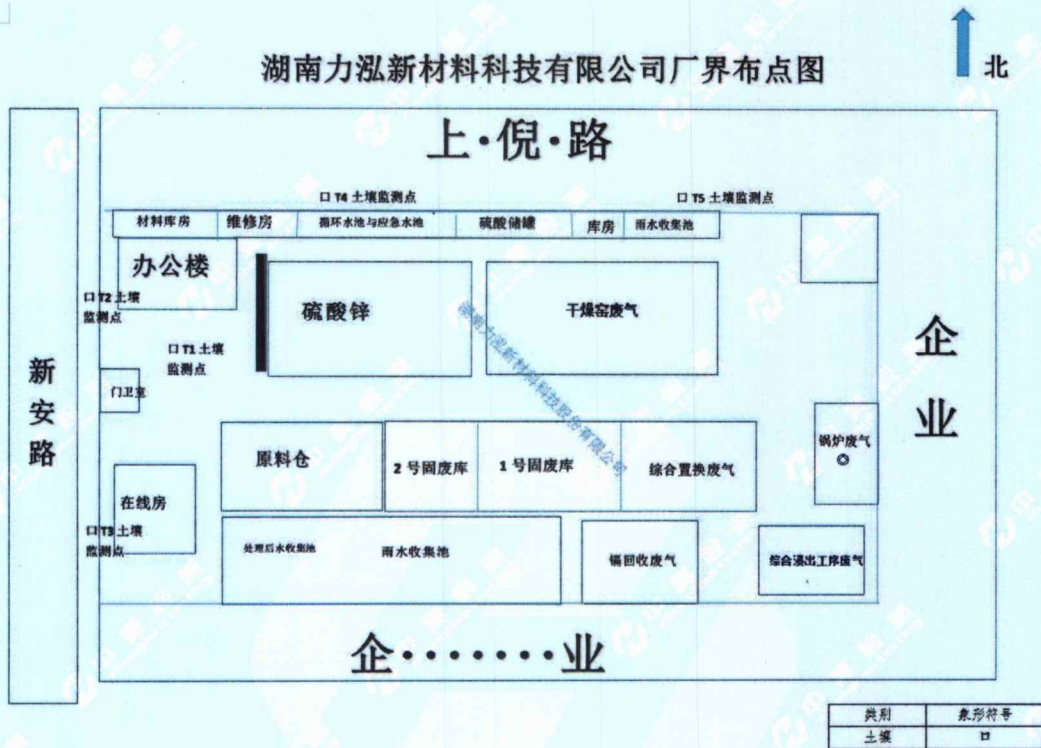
湖南力泓新材料科技有限公司厂界布点图

北

上·倪·路

口 T4 土壤监测点

口 T5 土壤监测点

材料库房 维修房 循环水池与应急水池 硫酸储罐 库房 雨水收集池

办公楼

口T2 土壤监测点

硫酸锌

干燥窑废气

湖南力泓新材料科技股份有限公司

口T1 土壤监测点

企

新安路

门卫室

业

锅炉废气

原料仓

2 号固废库

1 号固废库

综合置换废气

在线房

口T3 土壤监测点

处理后水收集池

雨水收集池

镉回收废气

综合浸出工序废气

企·······业

| 类别 | 象形符号 |
|---|---|
| 土壤 | 口 |